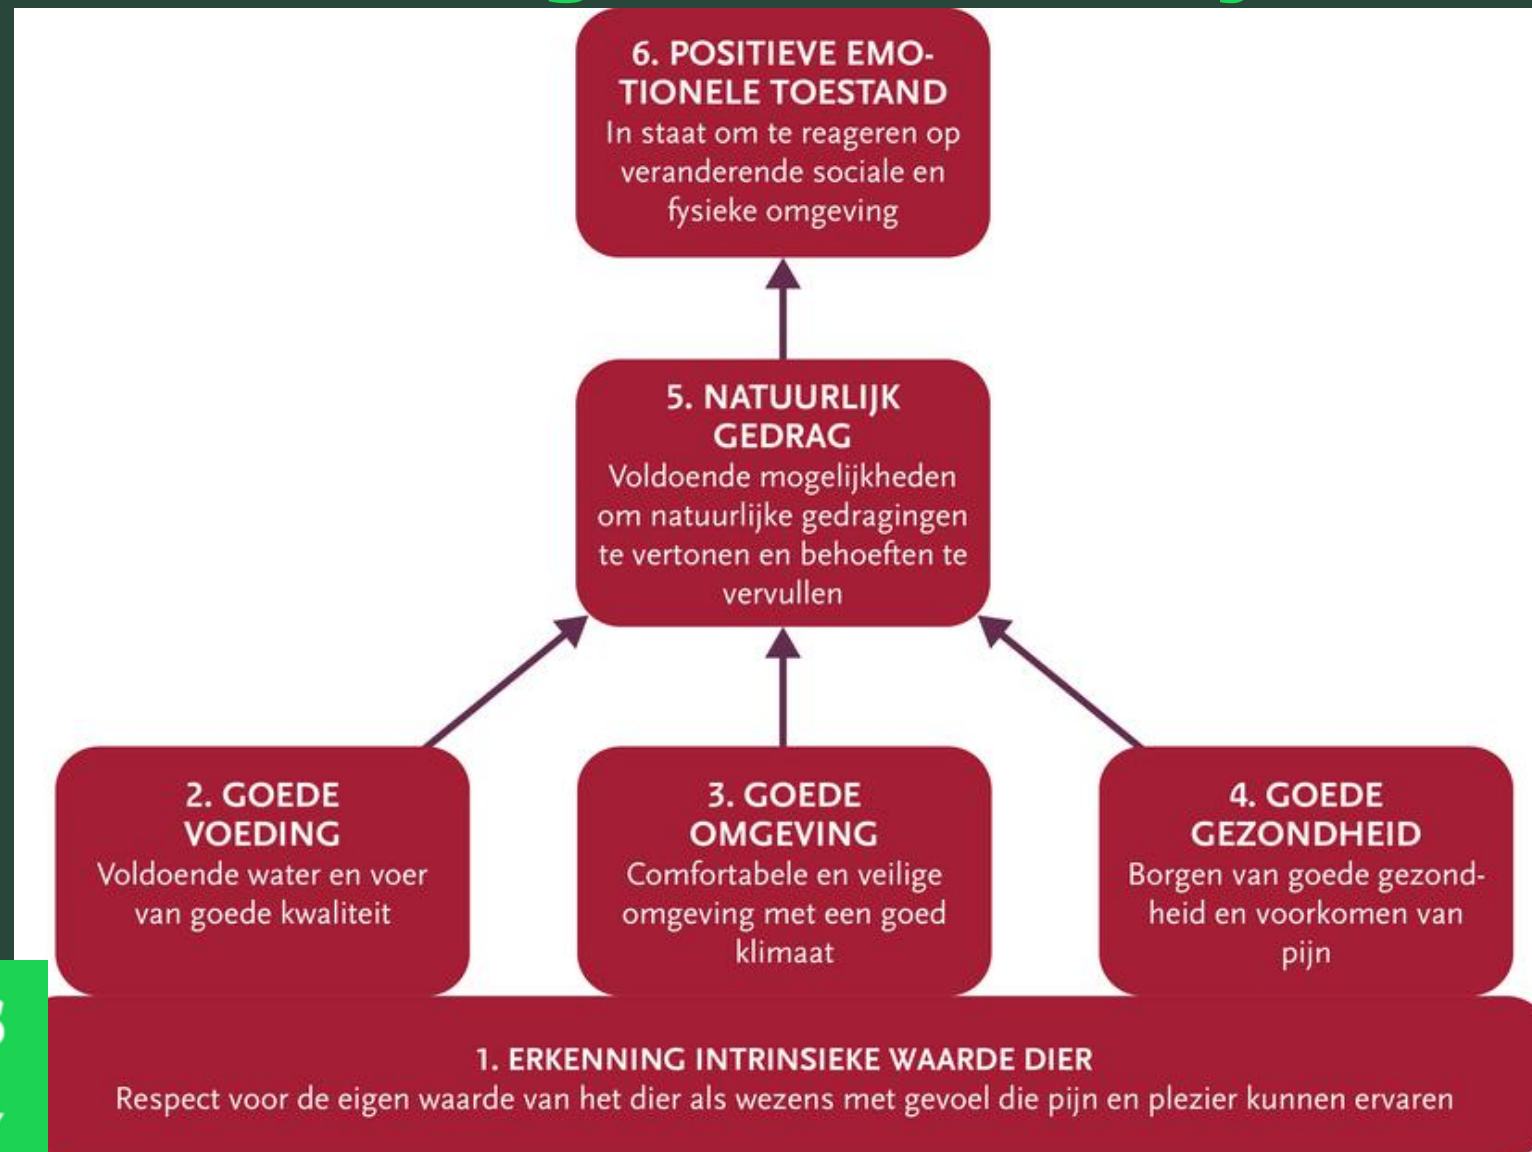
6. POSITIEVE EMOTIONELE TOESTAND
In staat om te reageren op veranderende sociale en fysieke omgeving

5. NATUURLIJK GEDRAG
Voldoende mogelijkheden om natuurlijke gedragingen te vertonen en behoeften te vervullen

2. GOEDE VOEDING
Voldoende water en voer van goede kwaliteit

3. GOEDE OMGEVING
Comfortabele en veilige omgeving met een goed klimaat

4. GOEDE GEZONDHEID
Borgen van goede gezondheid en voorkomen van pijn

1. ERKENNING INTRINSIEKE WAARDE DIER
Respect voor de eigen waarde van het dier als wezens met gevoel die pijn en plezier kunnen ervaren